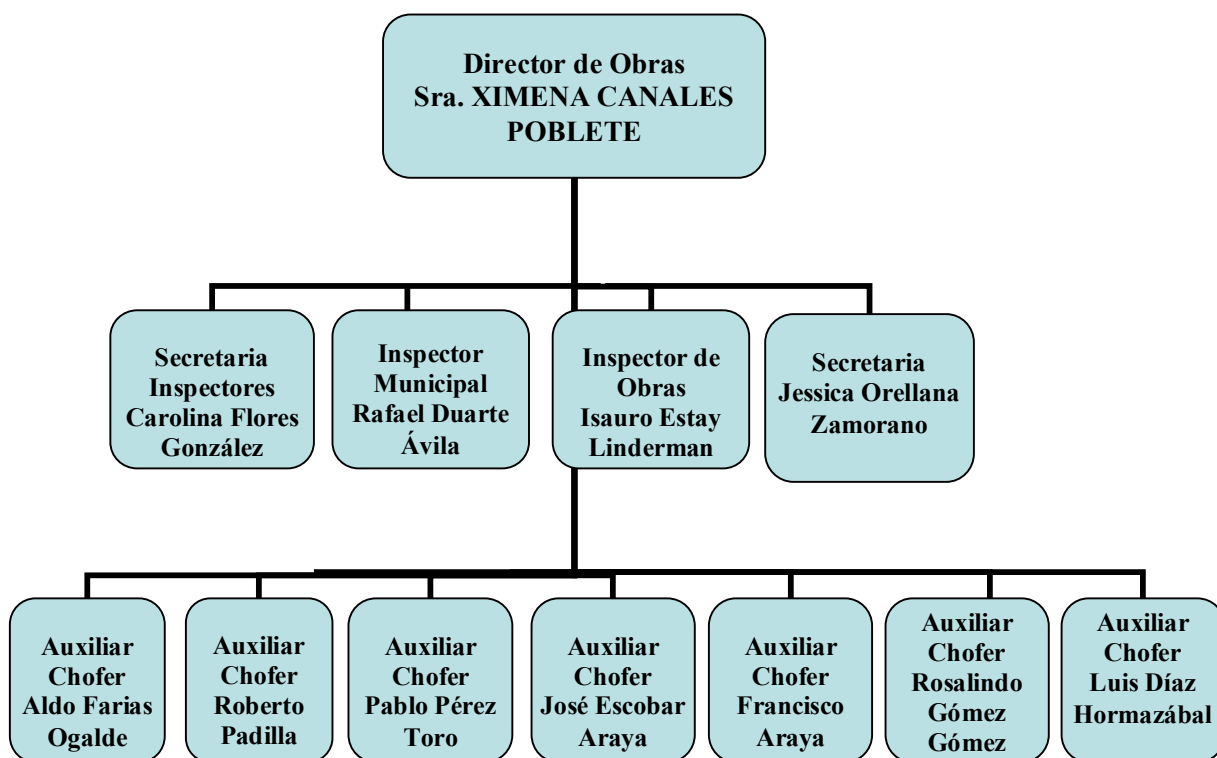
Director de Obras
Sra. XIMENA CANALES POBLETE

Secretaria Inspectores Carolina Flores González

Inspector Municipal Rafael Duarte Ávila

Inspector de Obras Isauro Estay Linderman

Secretaria Jessica Orellana Zamorano

Auxiliar Chofer Aldo Farias Ogalde

Auxiliar Chofer Roberto Padilla

Auxiliar Chofer Pablo Pérez Toro

Auxiliar Chofer José Escobar Araya

Auxiliar Chofer Francisco Araya

Auxiliar Chofer Rosalindo Gómez Gómez

Auxiliar Chofer Luis Díaz Hormazábal